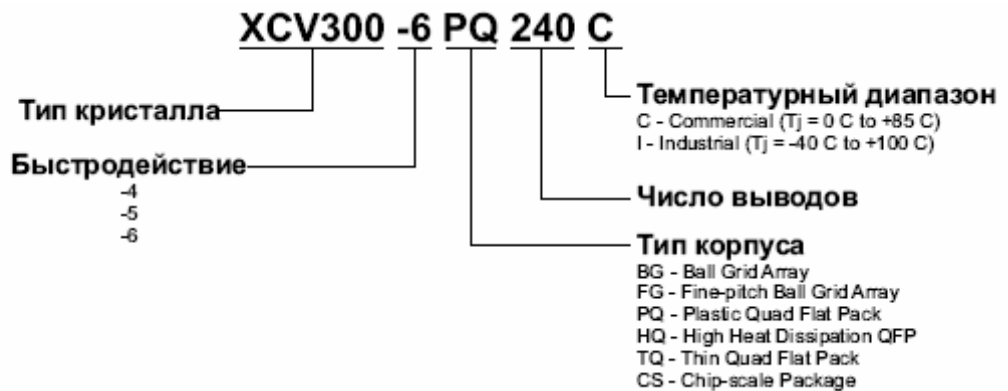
XCV300 -6 PQ 240 C

Тип кристалла

Быстродействие
-4
-5
-6

Температурный диапазон
C - Commercial (Tj = 0 C to +85 C)
I - Industrial (Tj = -40 C to +100 C)

Число выводов

Тип корпуса
BG - Ball Grid Array
FG - Fine-pitch Ball Grid Array
PQ - Plastic Quad Flat Pack
HQ - High Heat Dissipation QFP
TQ - Thin Quad Flat Pack
CS - Chip-scale Package